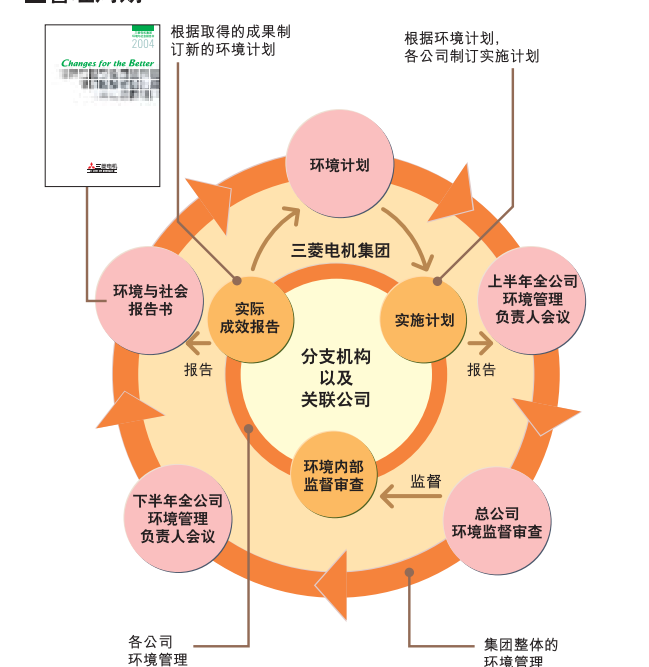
2004

Changes for the Better

三菱电机

根据取得的成果制订新的环境计划

根据环境计划，各公司制订实施计划

环境计划

三菱电机集团

环境与社会报告书

实际成效报告

实施计划

上半年全公司环境管理负责人会议

报告

分支机构以及关联公司

报告

环境内部监督审查

监督

总公司环境监督审查

下半年全公司环境管理负责人会议

各公司环境管理

集团整体的环境管理